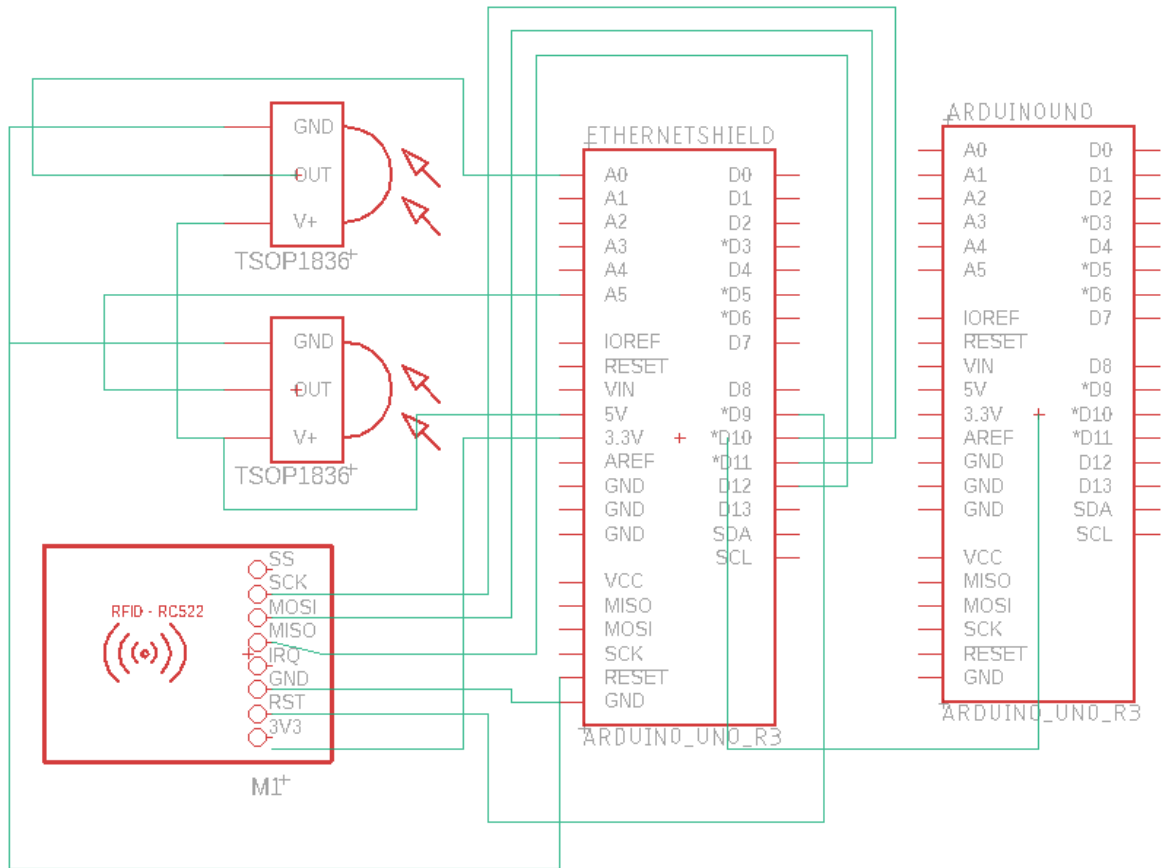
GND
OUT
V+
TSOP1836

GND
OUT
V+
TSOP1836

RFID - RC522
SS
SCK
MOSI
MISO
IRQ
GND
RST
3V3
M1

ETHERNETSHIELD
A0
A1
A2
A3
A4
A5
IOREF
RESET
VIN
5V
3.3V
AREF
GND
GND
GND
VCC
MISO
MOSI
SCK
RESET
GND
D0
D1
D2
*D3
D4
*D5
*D6
D7
D8
*D9
*D10
*D11
D12
D13
SDA
SCL
ARDUINO_UNO_R3

ARDUINOUNO
A0
A1
A2
A3
A4
A5
IOREF
RESET
VIN
5V
3.3V
AREF
GND
GND
GND
VCC
MISO
MOSI
SCK
RESET
GND
D0
D1
D2
*D3
D4
*D5
*D6
D7
D8
*D9
*D10
*D11
D12
D13
SDA
SCL
ARDUINO_UNO_R3